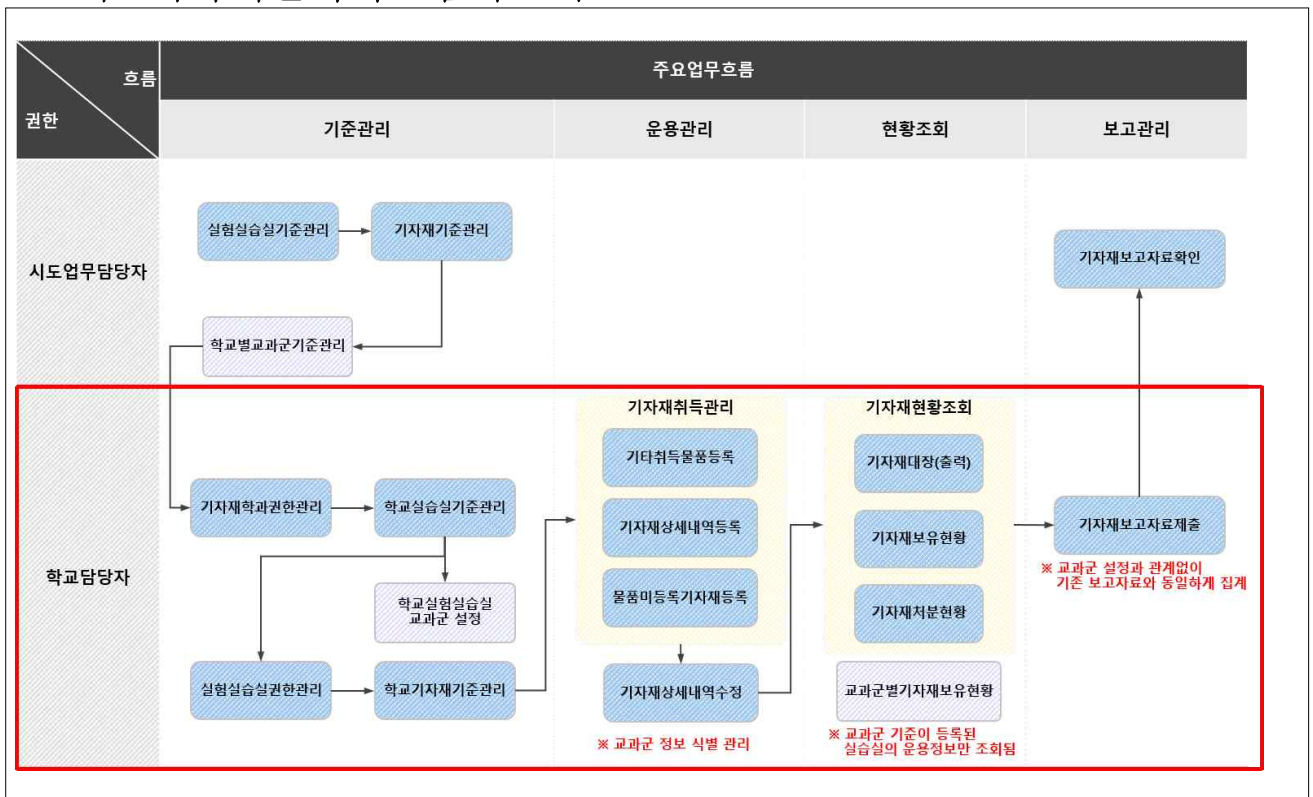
흐름

권한

주요업무흐름

기준관리

운용관리

현황조회

보고관리

시도업무담당자

실험실습실기준관리

기자재기준관리

학교별교과군기준관리

기자재보고자료확인

학교담당자

기자재학과권한관리

학교실습실기준관리

학교실험실습실 교과군 설정

실험실습실권한관리

학교기자재기준관리

기자재취득관리

기타취득물품등록

기자재상세내역등록

물품미등록기자재등록

기자재상세내역수정

※ 교과군 정보 식별 관리

기자재현황조회

기자재대장(출력)

기자재보유현황

기자재처분현황

교과군별기자재보유현황

※ 교과군 기준이 등록된 실습실의 운용정보만 조회됨

기자재보고자료제출

※ 교과군 설정과 관계없이 기존 보고자료와 동일하게 집계